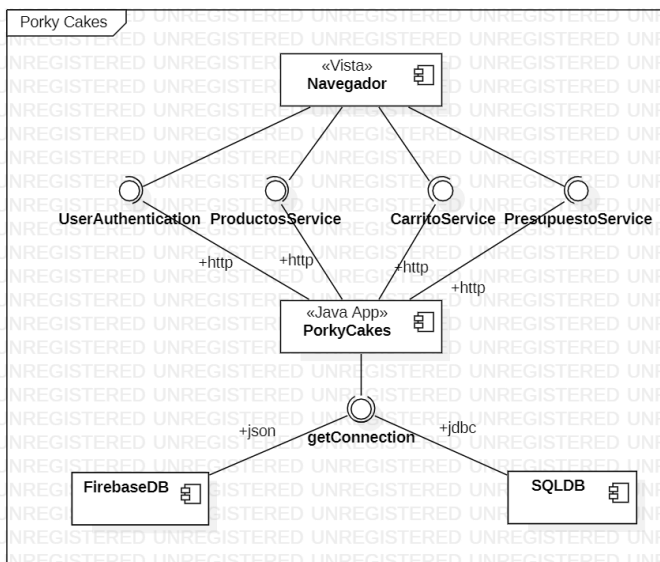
Porky Cakes

«Vista»
Navegador

UserAuthentication

ProductosService

CarritoService

PresupuestoService

+http

+http

+http

+http

«Java App»
PorkyCakes

getConnection

+json

+jdbc

FirebaseDB

SQLDB

UNREGISTERED UNREGISTERED UNREGISTERED UNREGISTERED